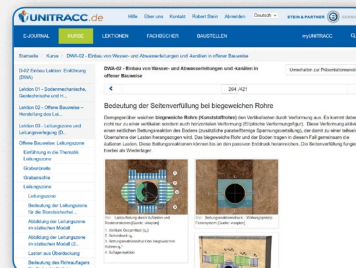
UNITRACC.de

Hilfe | Über uns | Kontakt | Robert Bein | Abmelden | Deutsch | STEIN & PARTNER

E-JOURNAL | KURSE | LEKTIONEN | FACHBÜCHER | BAUSTELLEN | myUNITRACC

Startseite > Kurse > DWA-02 - Einbau von Wasser- und Abwasserleitungen und -kanälen in offener Bauweise

DWA-02 Einbau Leitungen: Einführung (DWA)

Lektion 01 - Bodenmechanische, Geotechnische und H...

Lektion 02 - Offene Bauweise - Herstellung des Lei...

Lektion 03 - Leitungszone und Leitungsverlegung (E...

Offene Bauweise: Leitungszone

Einführung in die Thematik Leitungszone

Grabensohle

Grabensohle

Leitungszone

Bedeutung der Leitungszone für die Standsicherhei...

Abbildung der Leitungszone im statischen Modell

Abbildung der Leitungszone im statischen Modell (2)

Lasten aus Überdeckung

Bedeutung der Rinnenlagers

DWA-02 - Einbau von Wasser- und Abwasserleitungen und -kanälen in offener Bauweise

Umschalten zur Präsentationsansicht

264 / 421

Bedeutung der Seitenverfüllung bei biegeweichen Rohre

Biegeweicher weicher biegeweiche Rohre (Kunststoffrohre) den Vertikallasten durch Verformung aus. Es kommt dabei nicht nur zu einer vertikalen sondern auch horizontalen Verformung (Ovalisierung). Diese Verformung aktiviert einen seitlichen Bettungsreaktion des Bodens (zusätzliche passiv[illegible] Spannungsverteilung, der damit zu einer teilweisen Entlastung der Leitung im Leitungsbereich führt. Das biegeweiche Rohr und der Boden tragen in diesem Fall gemeinsam die äußeren Lasten. Diese Bettungsreaktionen können bis an den passiven Erddruck heranreichen. Die Seitenverfüllung fungiert hierbei als Widerlager.

Bild: Lastverteilung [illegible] und Bodenreaktionen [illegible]

1. Vertikale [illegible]
2. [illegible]
3. Bettungsreaktionsdruck
4. Auflagerreaktion

Bild: Verformung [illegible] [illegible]